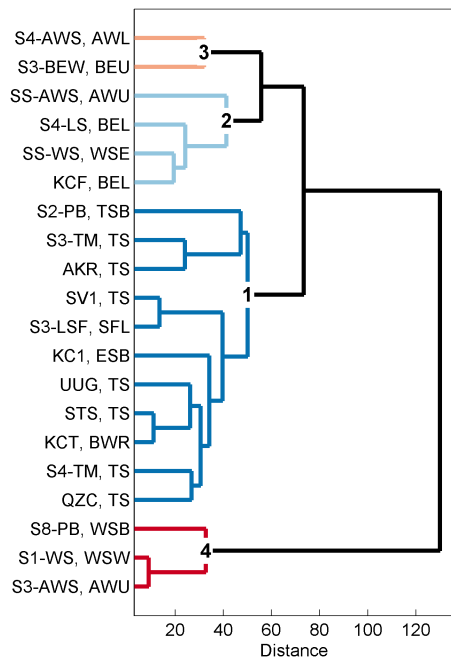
S4-AWS, AWL
S3-BEW, BEU
SS-AWS, AWU
S4-LS, BEL
SS-WS, WSE
KCF, BEL
S2-PB, TSB
S3-TM, TS
AKR, TS
SV1, TS
S3-LSF, SFL
KC1, ESB
UUG, TS
STS, TS
KCT, BWR
S4-TM, TS
QZC, TS
S8-PB, WSB
S1-WS, WSW
S3-AWS, AWU

3
2
1
4

20 40 60 80 100 120
Distance